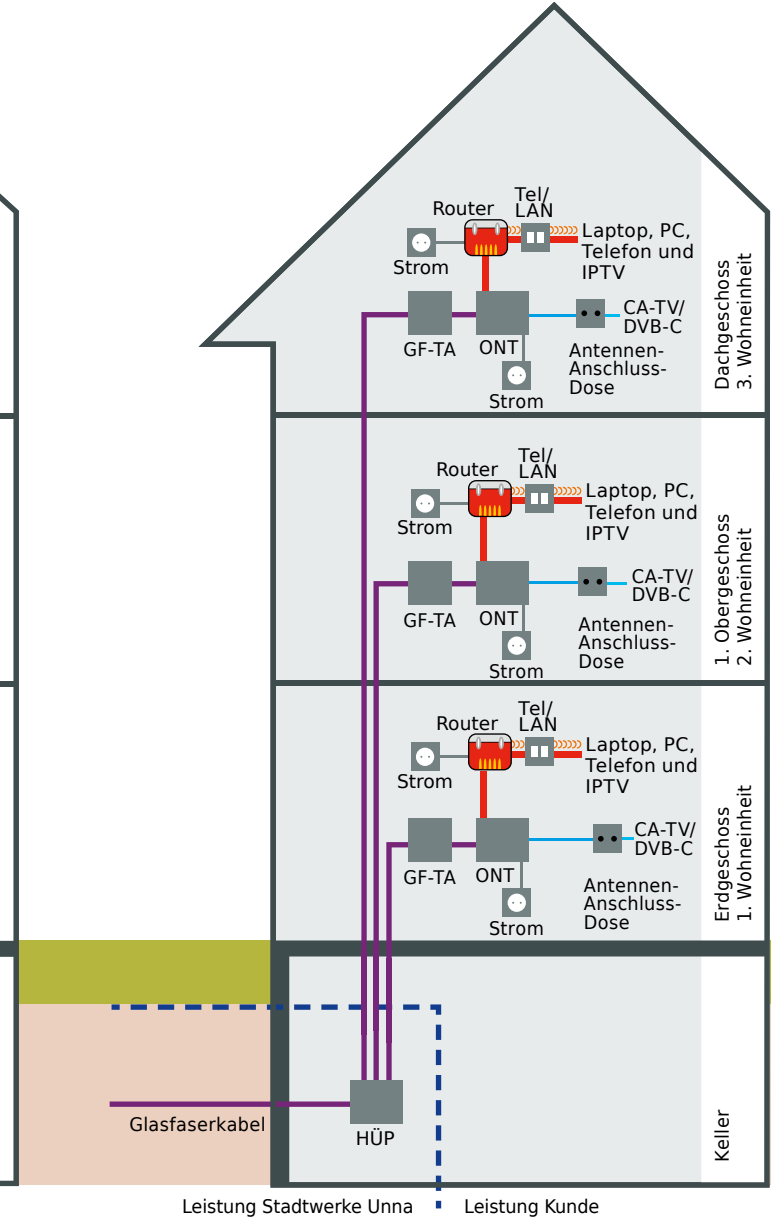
Router
Tel/
LAN
Laptop, PC, Telefon und IPTV
Strom
GF-TA
ONT
CA-TV/
DVB-C
Antennen-Anschluss-Dose
Strom
Dachgeschoss
3. Wohneinheit

Router
Tel/
LAN
Laptop, PC, Telefon und IPTV
Strom
GF-TA
ONT
CA-TV/
DVB-C
Antennen-Anschluss-Dose
Strom
1. Obergeschoss
2. Wohneinheit

Router
Tel/
LAN
Laptop, PC, Telefon und IPTV
Strom
GF-TA
ONT
CA-TV/
DVB-C
Antennen-Anschluss-Dose
Strom
Erdgeschoss
1. Wohneinheit

Glasfaserkabel
HÜP
Keller

Leistung Stadtwerke Unna
Leistung Kunde